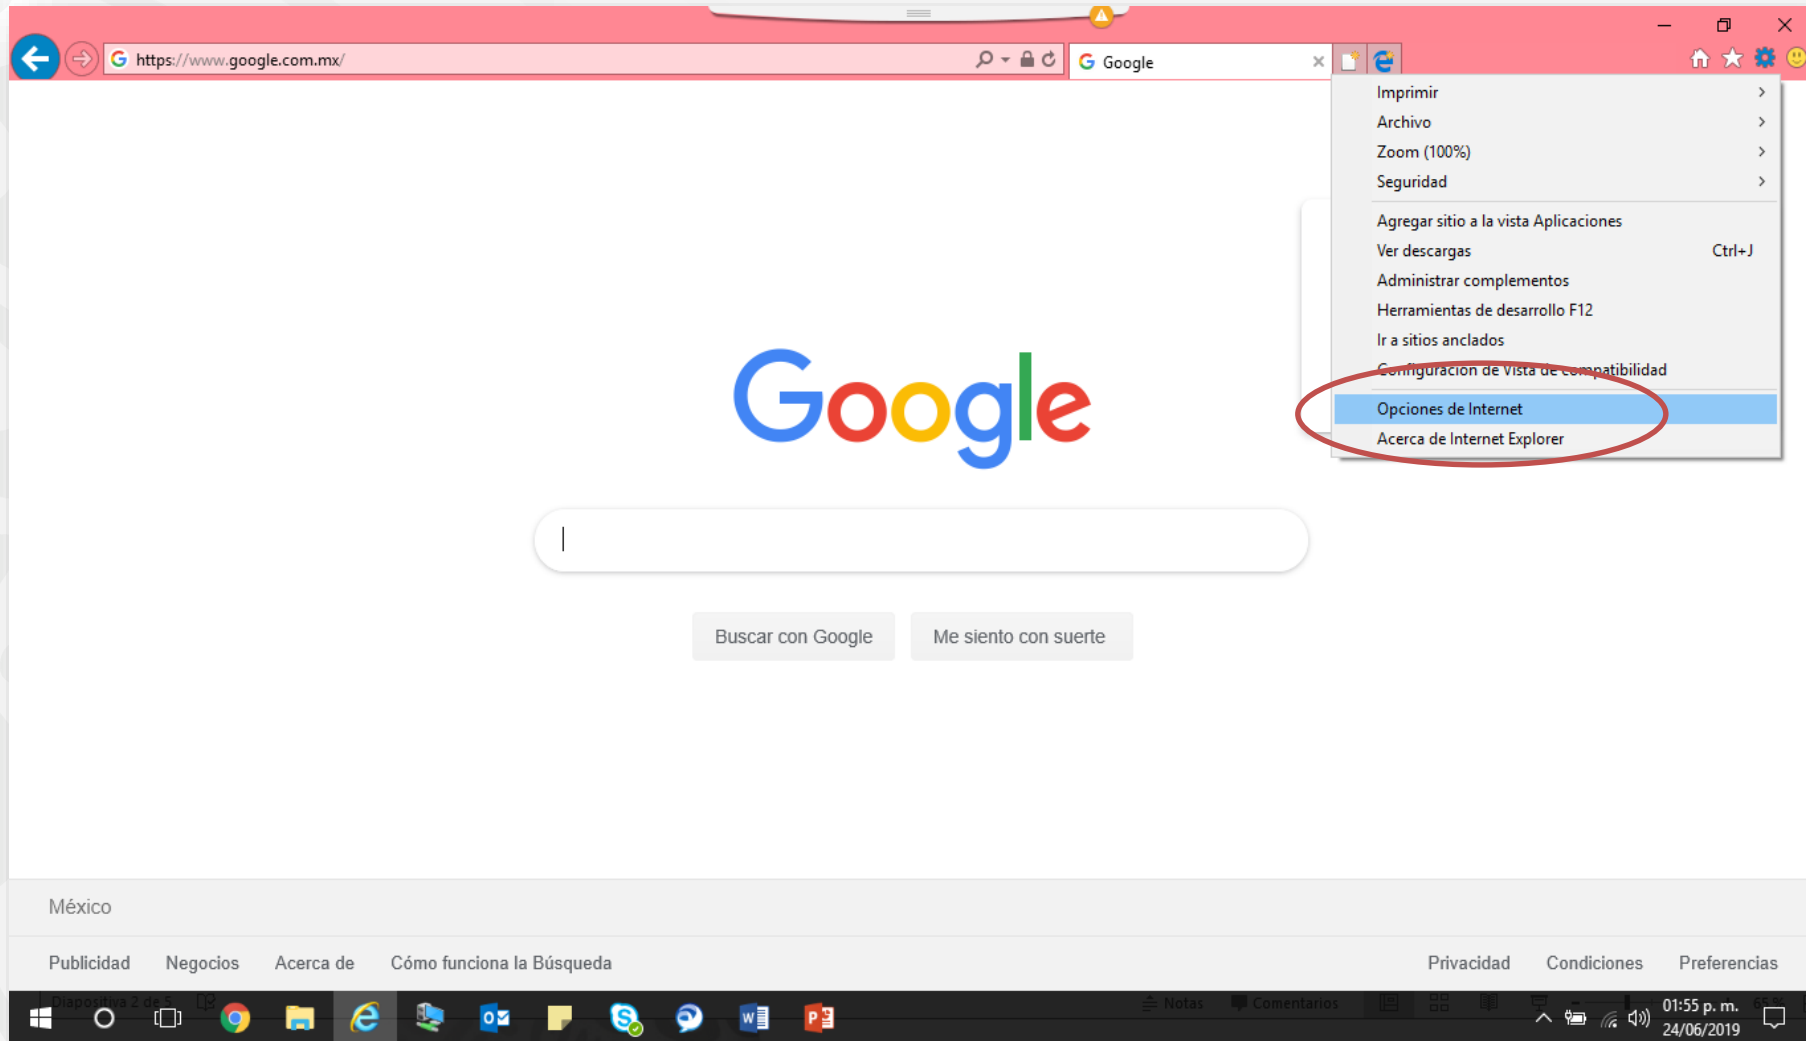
https://www.google.com.mx/

Google

Imprimir
Archivo
Zoom (100%)
Seguridad

Agregar sitio a la vista Aplicaciones
Ver descargas Ctrl+J
Administrar complementos
Herramientas de desarrollo F12
Ir a sitios anclados
Configuración de Vista de compatibilidad

Opciones de Internet
Acerca de Internet Explorer

Google

Buscar con Google

Me siento con suerte

México

Publicidad

Negocios

Acerca de

Cómo funciona la Búsqueda

Privacidad

Condiciones

Preferencias

Diapositiva 2 de 5

Notas

Comentarios

01:55 p. m.
24/06/2019